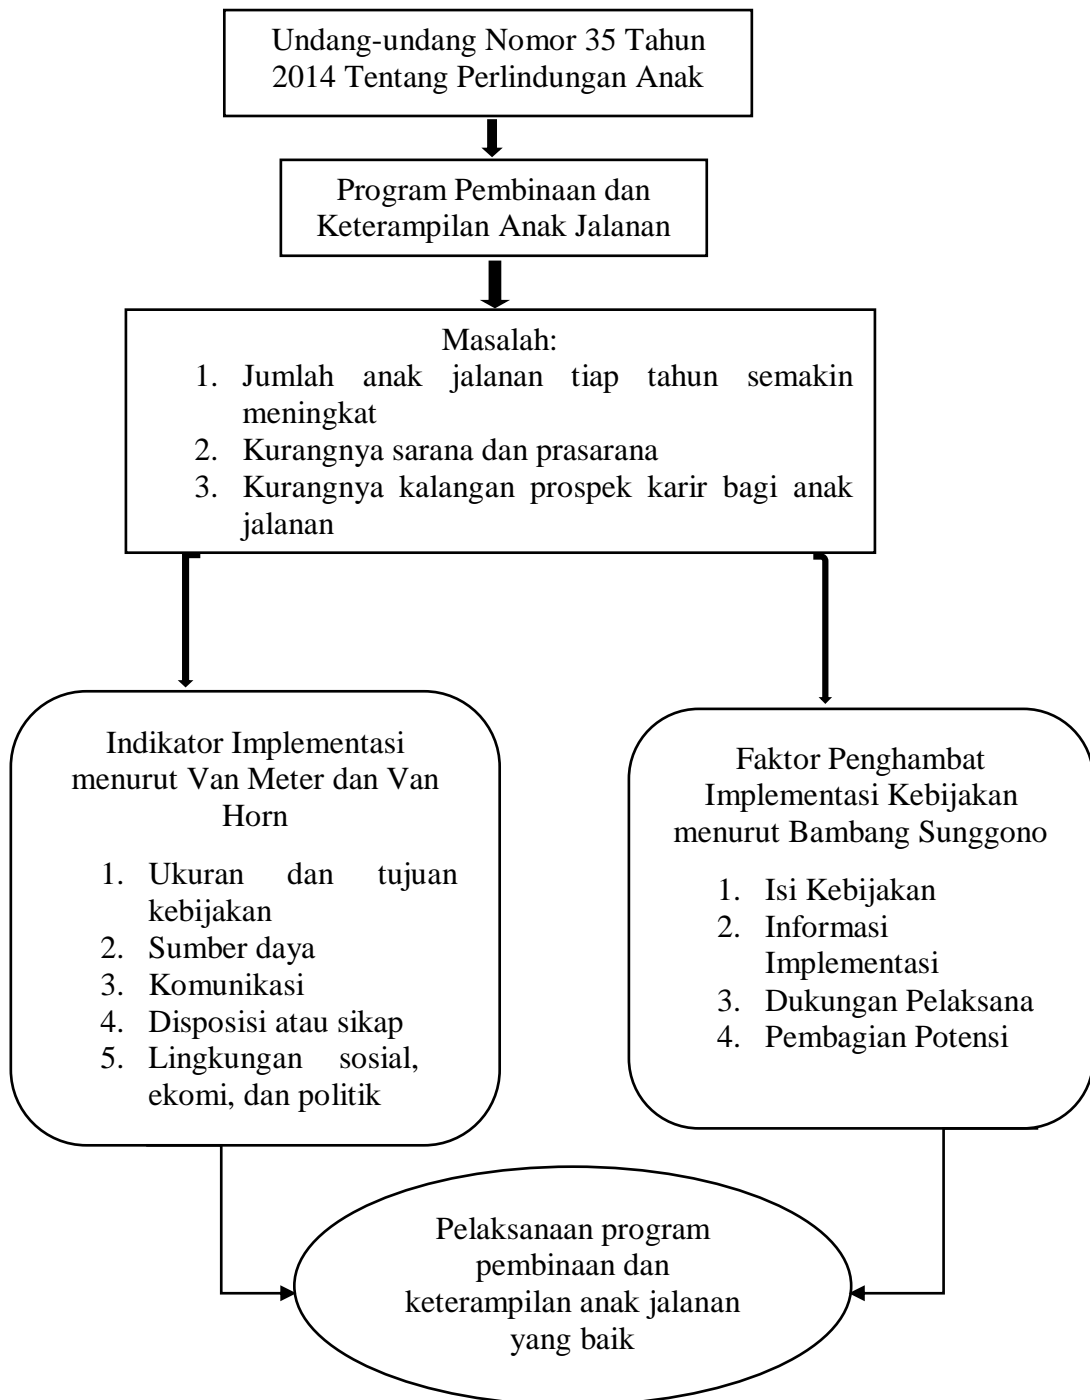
Undang-undang Nomor 35 Tahun 2014 Tentang Perlindungan Anak

Program Pembinaan dan Keterampilan Anak Jalanan

Masalah:
1. Jumlah anak jalanan tiap tahun semakin meningkat
2. Kurangnya sarana dan prasarana
3. Kurangnya kalangan prospek karir bagi anak jalanan

Indikator Implementasi menurut Van Meter dan Van Horn
1. Ukuran dan tujuan kebijakan
2. Sumber daya
3. Komunikasi
4. Disposisi atau sikap
5. Lingkungan sosial, ekomi, dan politik

Faktor Penghambat Implementasi Kebijakan menurut Bambang Sunggono
1. Isi Kebijakan
2. Informasi Implementasi
3. Dukungan Pelaksana
4. Pembagian Potensi

Pelaksanaan program pembinaan dan keterampilan anak jalanan yang baik